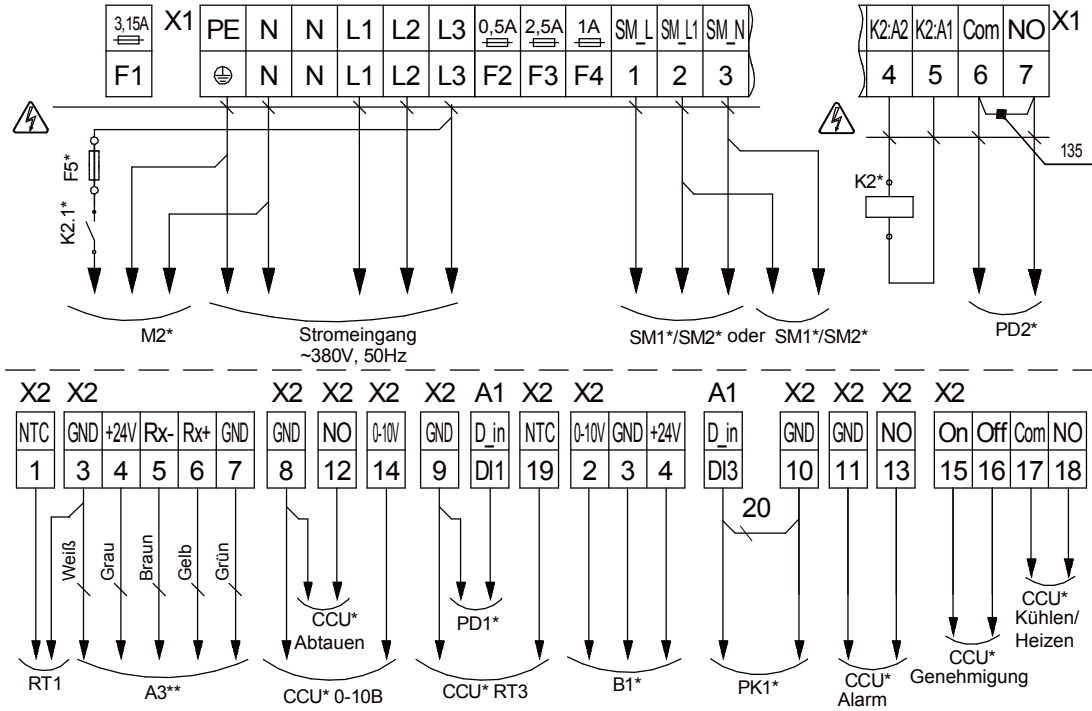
| 3,15A | X1 | PE | N | N | L1 | L2 | L3 | 0,5A | 2,5A | 1A | SM_L | SM_L1 | SM_N |
|---|---|---|---|---|---|---|---|---|---|---|---|---|---|
| F1 | | ⏚ | N | N | L1 | L2 | L3 | F2 | F3 | F4 | 1 | 2 | 3 |

| K2:A2 | K2:A1 | Com | NO | X1 |
|---|---|---|---|---|
| 4 | 5 | 6 | 7 | |

F5*

K2.1*

K2*

135

M2*

Stromeingang ~380V, 50Hz

SM1*/SM2* oder SM1*/SM2*

PD2*

| X2 | X2 | | | | | X2 | X2 | X2 | X2 | A1 | X2 | X2 | | | A1 | X2 | X2 | X2 | X2 | | | |
|---|---|---|---|---|---|---|---|---|---|---|---|---|---|---|---|---|---|---|---|---|---|---|
| NTC | GND | +24V | Rx- | Rx+ | GND | GND | NO | 0-10V | GND | D_in | NTC | 0-10V | GND | +24V | D_in | GND | GND | NO | On | Off | Com | NO |
| 1 | 3 | 4 | 5 | 6 | 7 | 8 | 12 | 14 | 9 | DI1 | 19 | 2 | 3 | 4 | DI3 | 10 | 11 | 13 | 15 | 16 | 17 | 18 |

20

Weiß Grau Braun Gelb Grün

CCU* Abtauen

PD1*

CCU* Kühlen/ Heizen

RT1

A3**

CCU* 0-10B

CCU* RT3

B1*

PK1*

CCU* Alarm

CCU* Genehmigung